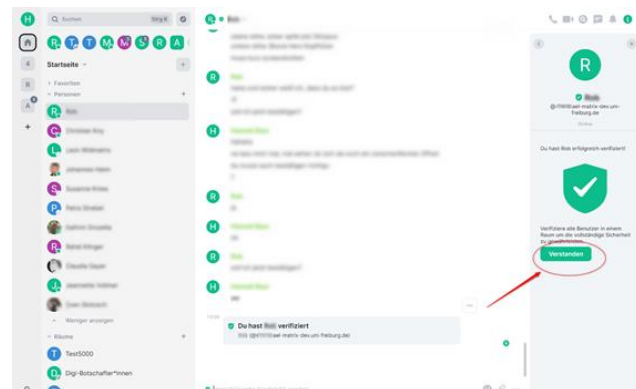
Suchen Strg K

Startseite

Favoriten

Personen

Weniger anzeigen

Räume

Test5000

Digi-Botschafter*innen

Du hast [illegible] verifiziert

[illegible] @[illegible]ael-matrix-dev.uni-freiburg.de

R

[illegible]

@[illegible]ael-matrix-dev.uni-freiburg.de

Du hast Rob erfolgreich verifiziert!

Verifiziere alle Benutzer in einem Raum um die vollständige Sicherheit zu gewährleisten.

Verstanden